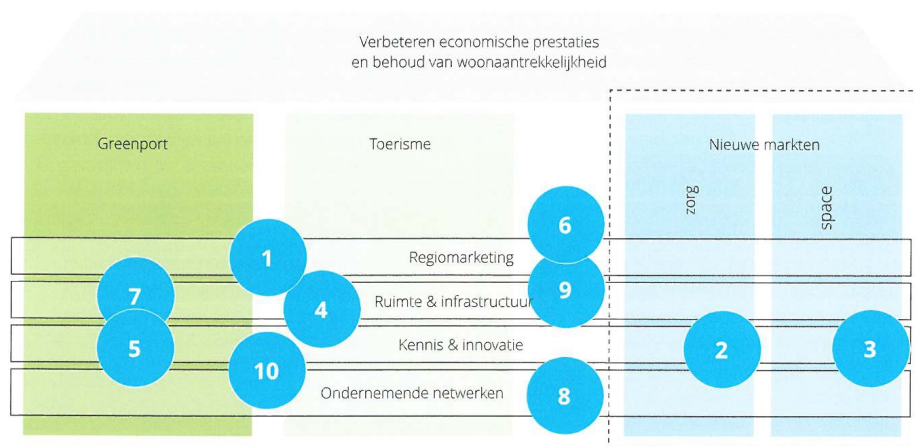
Verbeteren economische prestaties
en behoud van woonaantrekkelijkheid

Greenport

Toerisme

Nieuwe markten

zorg

space

6

1

Regiomarketing

9

7

4

Ruimte & infrastructuur

5

Kennis & innovatie

2

3

10

Ondernemende netwerken

8